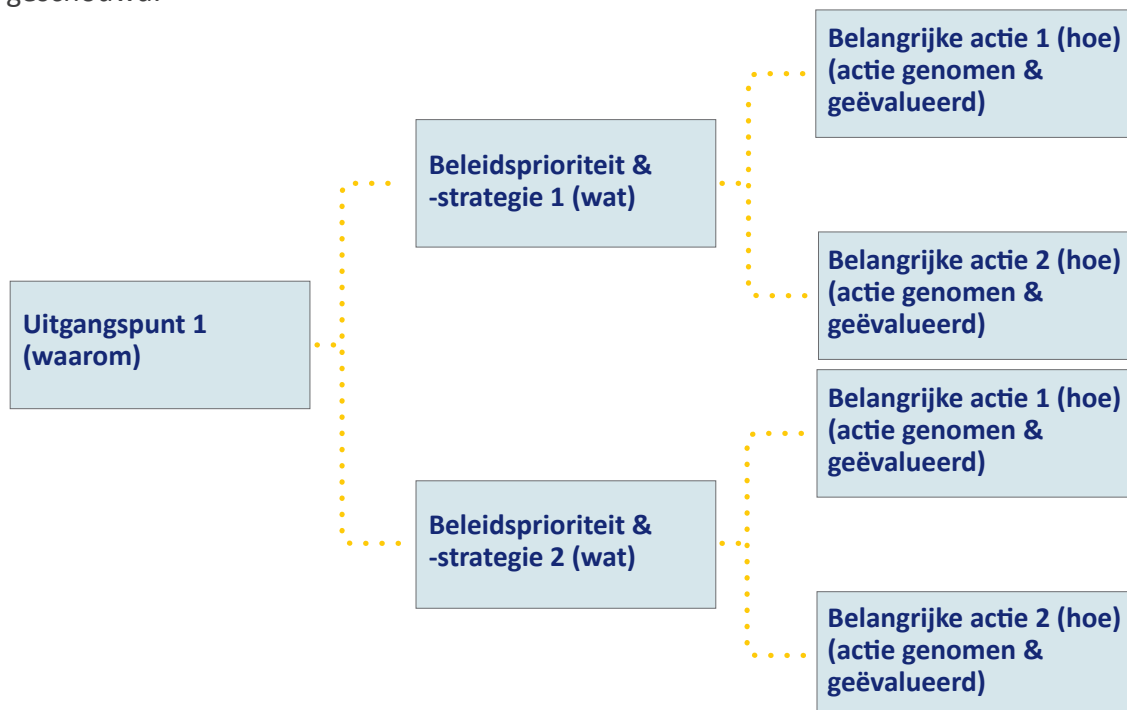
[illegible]

Uitgangspunt 1 (waarom)

Beleidsprioriteit & -strategie 1 (wat)

Belangrijke actie 1 (hoe) (actie genomen & geëvalueerd)

Belangrijke actie 2 (hoe) (actie genomen & geëvalueerd)

Beleidsprioriteit & -strategie 2 (wat)

Belangrijke actie 1 (hoe) (actie genomen & geëvalueerd)

Belangrijke actie 2 (hoe) (actie genomen & geëvalueerd)